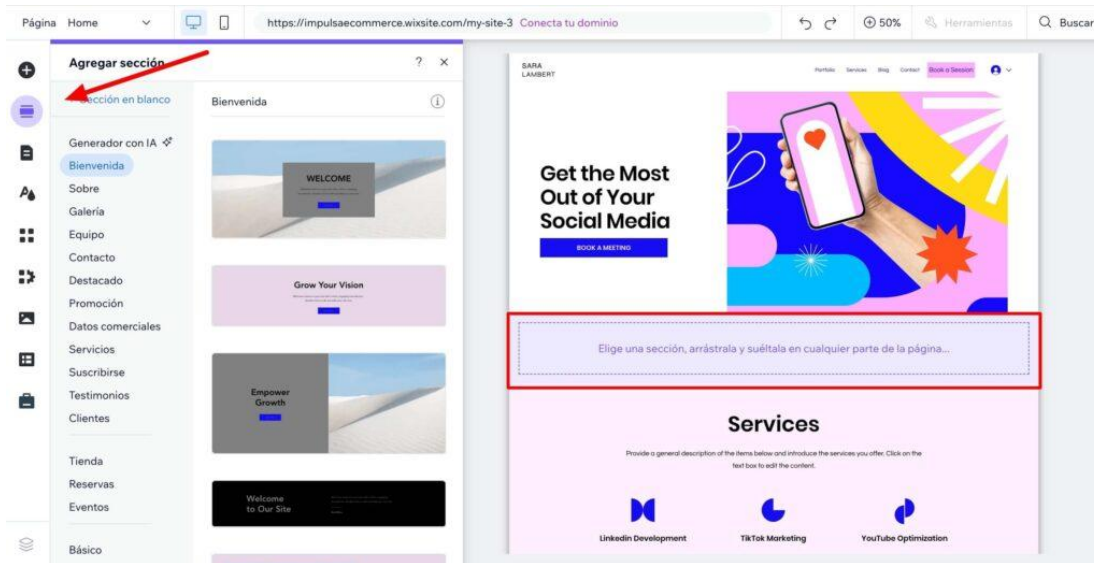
Página Home
https://impulsaecommerce.wixsite.com/my-site-3 Conecta tu dominio
50%
Herramientas
Buscar

Agregar sección
?
×
Sección en blanco
Bienvenida

Generador con IA
Bienvenida
Sobre
Galería
Equipo
Contacto
Destacado
Promoción
Datos comerciales
Servicios
Suscribirse
Testimonios
Clientes

Tienda
Reservas
Eventos

Básico

WELCOME
Grow Your Vision
Empower Growth
Welcome to Our Site

SARA LAMBERT
Portfolio Services Blog Contact Book a Session

Get the Most Out of Your Social Media
BOOK A MEETING

Elige una sección, arrástrala y suéltala en cualquier parte de la página...

Services
Provide a general description of the items below and introduce the services you offer. Click on the text box to edit the content.

LinkedIn Development
TikTok Marketing
YouTube Optimization